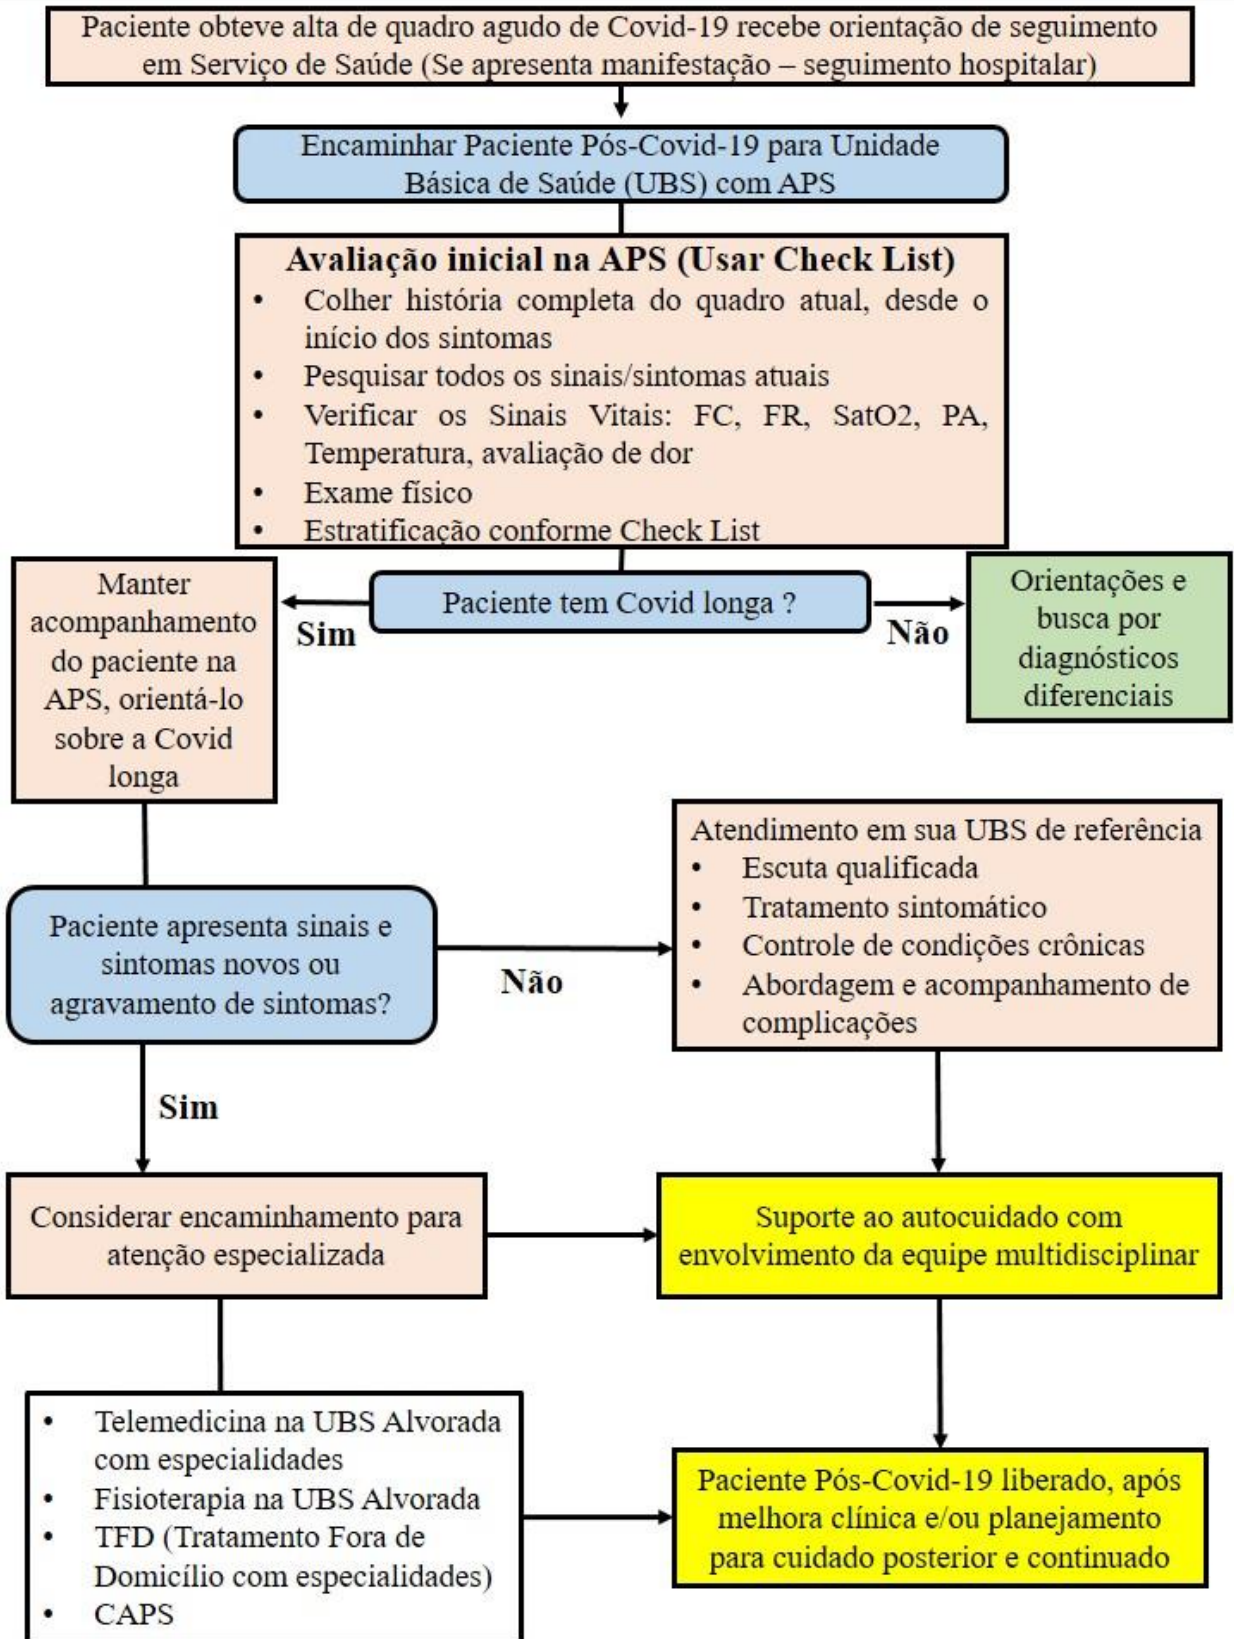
Paciente obteve alta de quadro agudo de Covid-19 recebe orientação de seguimento em Serviço de Saúde (Se apresenta manifestação – seguimento hospitalar)

Encaminhar Paciente Pós-Covid-19 para Unidade Básica de Saúde (UBS) com APS

**Avaliação inicial na APS (Usar Check List)**
- Colher história completa do quadro atual, desde o início dos sintomas
- Pesquisar todos os sinais/sintomas atuais
- Verificar os Sinais Vitais: FC, FR, SatO2, PA, Temperatura, avaliação de dor
- Exame físico
- Estratificação conforme Check List

Paciente tem Covid longa ?

Sim

Não

Manter acompanhamento do paciente na APS, orientá-lo sobre a Covid longa

Orientações e busca por diagnósticos diferenciais

Paciente apresenta sinais e sintomas novos ou agravamento de sintomas?

Não

Atendimento em sua UBS de referência
- Escuta qualificada
- Tratamento sintomático
- Controle de condições crônicas
- Abordagem e acompanhamento de complicações

Sim

Considerar encaminhamento para atenção especializada

Suporte ao autocuidado com envolvimento da equipe multidisciplinar

- Telemedicina na UBS Alvorada com especialidades
- Fisioterapia na UBS Alvorada
- TFD (Tratamento Fora de Domicílio com especialidades)
- CAPS

Paciente Pós-Covid-19 liberado, após melhora clínica e/ou planejamento para cuidado posterior e continuado